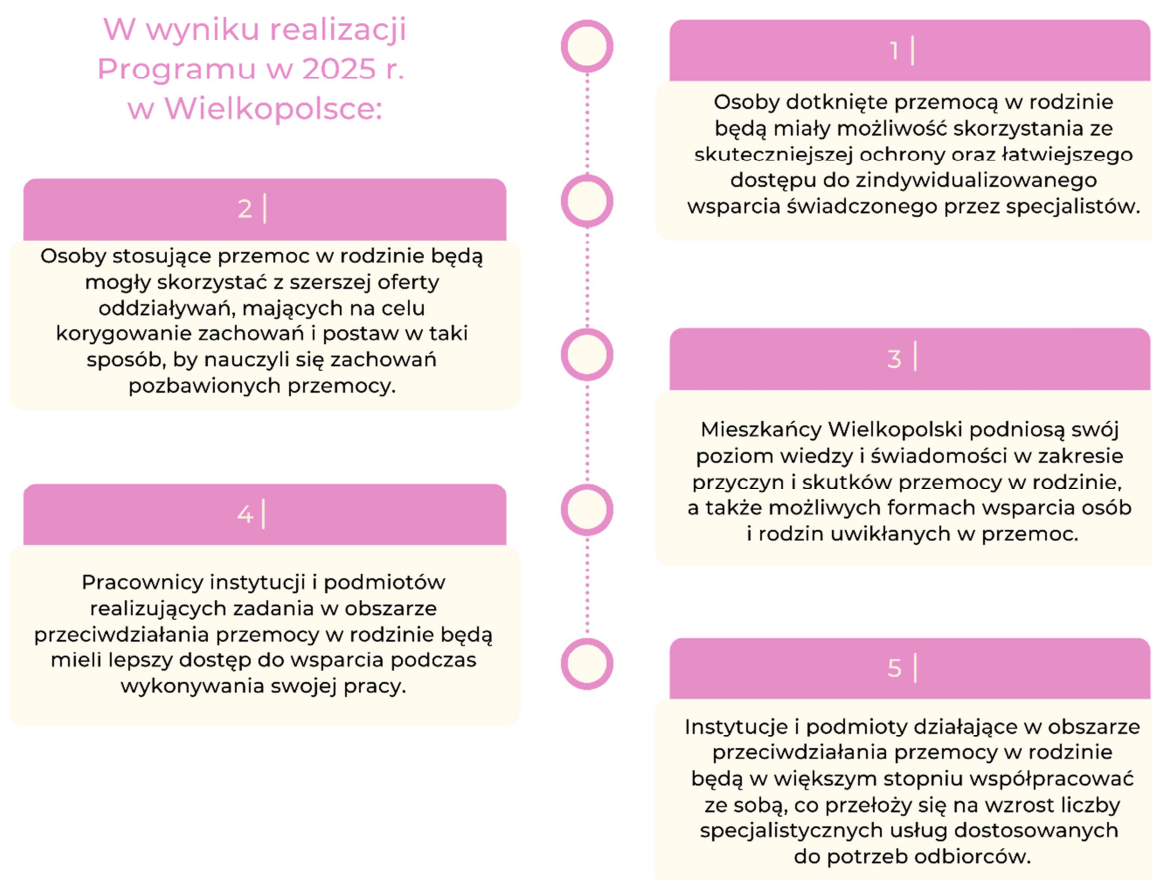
W wyniku realizacji Programu w 2025 r. w Wielkopolsce:

1 |

Osoby dotknięte przemocą w rodzinie będą miały możliwość skorzystania ze skuteczniejszej ochrony oraz łatwiejszego dostępu do zindywidualizowanego wsparcia świadczonego przez specjalistów.

2 |

Osoby stosujące przemoc w rodzinie będą mogły skorzystać z szerszej oferty oddziaływań, mających na celu korygowanie zachowań i postaw w taki sposób, by nauczyli się zachowań pozbawionych przemocy.

3 |

Mieszkańcy Wielkopolski podniosą swój poziom wiedzy i świadomości w zakresie przyczyn i skutków przemocy w rodzinie, a także możliwych formach wsparcia osób i rodzin uwikłanych w przemoc.

4 |

Pracownicy instytucji i podmiotów realizujących zadania w obszarze przeciwdziałania przemocy w rodzinie będą mieli lepszy dostęp do wsparcia podczas wykonywania swojej pracy.

5 |

Instytucje i podmioty działające w obszarze przeciwdziałania przemocy w rodzinie będą w większym stopniu współpracować ze sobą, co przełoży się na wzrost liczby specjalistycznych usług dostosowanych do potrzeb odbiorców.